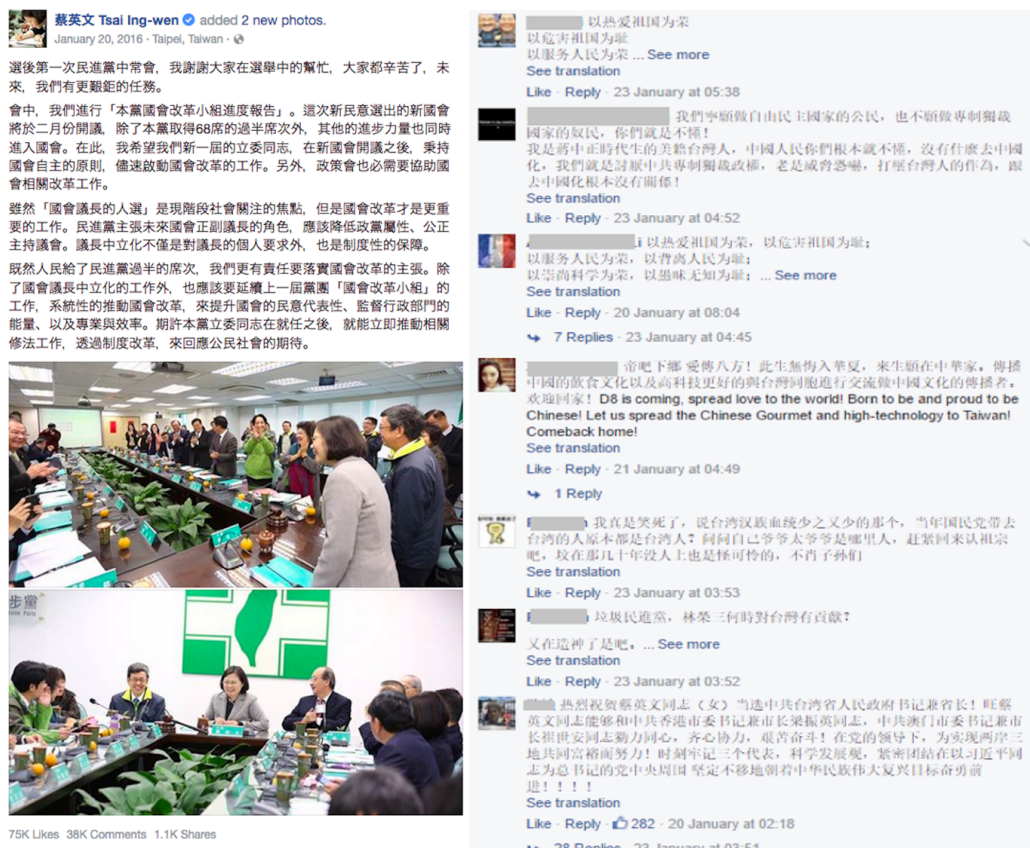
蔡英文 Tsai Ing-wen added 2 new photos.
January 20, 2016 · Taipei, Taiwan ·

選後第一次民進黨中常會，我謝謝大家在選舉中的幫忙，大家都辛苦了，未來，我們有更艱鉅的任務。

會中，我們進行「本黨國會改革小組進度報告」。這次新民意選出的新國會將於二月份開議，除了本黨取得68席的過半席次外，其他的進步力量也同時進入國會。在此，我希望我們新一屆的立委同志，在新國會開議之後，秉持國會自主的原則，儘速啟動國會改革的工作。另外，政策會也必需要協助國會相關改革工作。

雖然「國會議長的人選」是現階段社會關注的焦點，但是國會改革才是更重要的工作。民進黨主張未來國會正副議長的角色，應該降低政黨屬性、公正主持議會。議長中立化不僅是對議長的個人要求外，也是制度性的保障。

既然人民給了民進黨過半的席次，我們更有責任要落實國會改革的主張。除了國會議長中立化的工作外，也應該要延續上一屆黨團「國會改革小組」的工作，系統性的推動國會改革，來提升國會的民意代表性、監督行政部門的能量，以及專業與效率。期許本黨立委同志在就任之後，就能立即推動相關修法工作，透過制度改革，來回應公民社會的期待。

步黨

75K Likes 38K Comments 1.1K Shares

以热爱祖国为荣
以危害祖国为耻
以服务人民为荣 ... See more
See translation
Like · Reply · 23 January at 05:38

我們寧願做自由民主國家的公民，也不願做專制獨裁國家的奴民，你們就是不懂！
我是蔣中正時代生的美麗台灣人，中國人民你們根本就不懂，沒有任何去中國化，我們就是討厭中共專制獨裁政權，老是威脅恐嚇，打壓台灣人的作為，跟去中國化根本沒有關係！
See translation
Like · Reply · 23 January at 04:52

以热爱祖国为荣，以危害祖国为耻；
以服务人民为荣，以背离人民为耻；
以崇尚科学为荣，以愚昧无知为耻； ... See more
See translation
Like · Reply · 20 January at 08:04
7 Replies · 23 January at 04:45

帝吧下鄉 愛傳八方！此生無悔入華夏，來生願在中華家。傳播中國的飲食文化以及高科技更好的與台灣同胞進行交流做中國文化的傳播者。欢迎回家！D8 is coming, spread love to the world! Born to be and proud to be Chinese! Let us spread the Chinese Gourmet and high-technology to Taiwan! Comeback home!
See translation
Like · Reply · 21 January at 04:49
1 Reply

我真是笑死了，说台湾汉族血统少之又少的那个，当年国民党带去台湾的人原本都是台湾人？问问自己爷爷太爷爷是哪里人，赶紧回来认祖宗吧，坟在那几十年没人上也是怪可怜的，不肖子孙们
See translation
Like · Reply · 23 January at 03:53

垃圾民進黨，林榮三何時對台灣有貢獻？
又在造神了是吧。... See more
See translation
Like · Reply · 23 January at 03:52

热烈祝贺蔡英文同志（女）当选中共台湾省人民政府书记兼省长！旺察英文同志能够和中共香港市委书记兼市长梁振英同志，中共澳门市委书记兼市长崔世安同志勠力同心，齐心协力，艰苦奋斗！在党的领导下，为实现两岸三地共同富裕而努力！时刻牢记三个代表，科学发展观，紧密团结在以习近平同志为总书记的党中央周围 坚定不移地朝着中华民族伟大复兴目标奋勇前进！！！！
See translation
Like · Reply · 282 · 20 January at 02:18